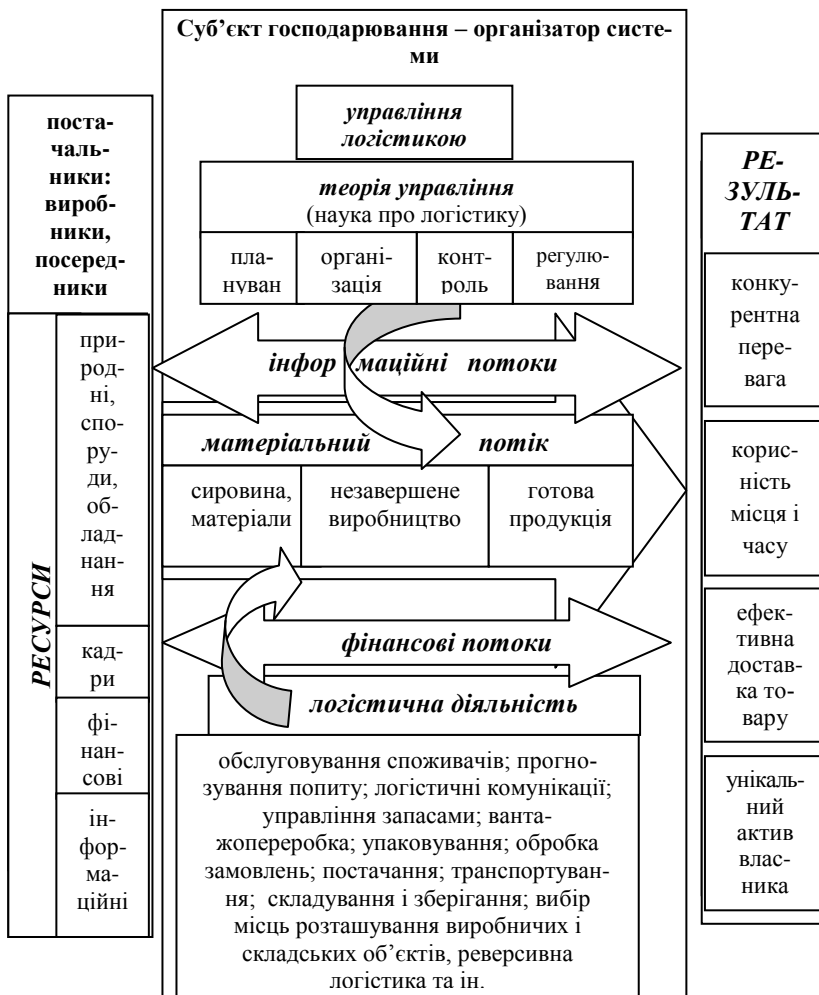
Суб'єкт господарювання – організатор системи

постачальники: виробники, посередники

управління логістикою

теорія управління (наука про логістику)

| планування | організація | контроль | регулювання |
|---|---|---|---|

РЕЗУЛЬТАТ

РЕСУРСИ

природні, споруди, обладнання

кадри

фінансові

інформаційні

інфор маційні потоки

матеріальний потік

| сировина, матеріали | незавершене виробництво | готова продукція |
|---|---|---|

фінансові потоки

логістична діяльність

обслуговування споживачів; прогнозування попиту; логістичні комунікації; управління запасами; вантажопереробка; упаковування; обробка замовлень; постачання; транспортування; складування і зберігання; вибір місць розташування виробничих і складських об'єктів, реверсивна логістика та ін.

конкурентна перевага

корисність місця і часу

ефективна доставка товару

унікальний актив власника